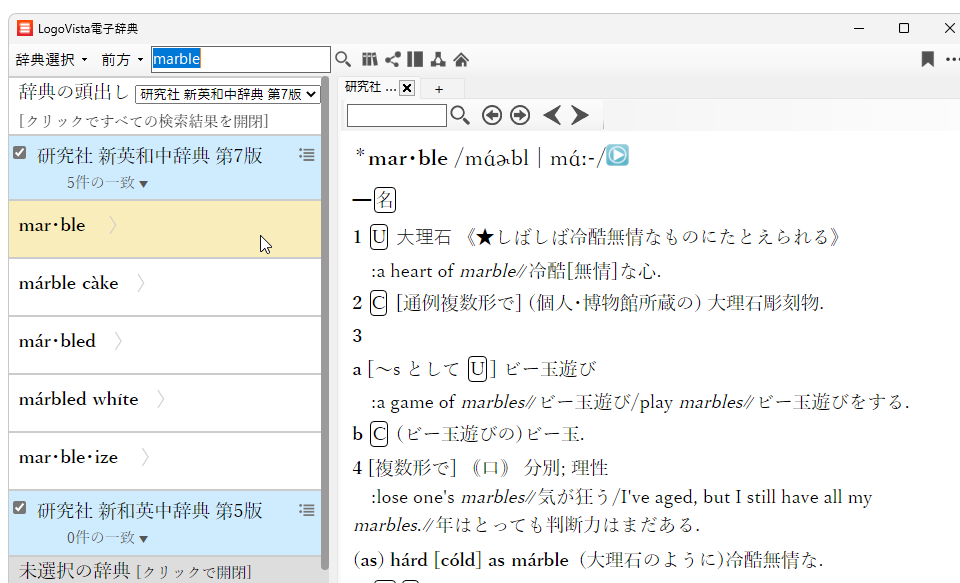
LogoVista電子辞典

辞典選択 ▾ 前方 ▾ marble

辞典の頭出し 研究社 新英和中辞典 第7版

[クリックですべての検索結果を開閉]

研究社 新英和中辞典 第7版
5件の一致 ▾

mar·ble

márble càke

már·bled

márbled white

mar·ble·ize

研究社 新和英中辞典 第5版
0件の一致 ▾

未選択の辞典 [クリックで開閉]

研究社 ... +

*mar·ble /mάɚbl | mά:-/

—名

1 U 大理石 《★しばしば冷酷無情なものにたとえられる》

:a heart of *marble*// 冷酷[無情]な心.

2 C [通例複数形で] (個人・博物館所蔵の) 大理石彫刻物.

3

a [～s として U] ビー玉遊び

:a game of *marbles*// ビー玉遊び/play *marbles*// ビー玉遊びをする.

b C (ビー玉遊びの)ビー玉.

4 [複数形で] 《口》 分別; 理性

:lose one's *marbles*// 気が狂う/I've aged, but I still have all my *marbles.*// 年はとっても判断力はまだある.

(as) hárd [cóld] as márble (大理石のように)冷酷無情な.